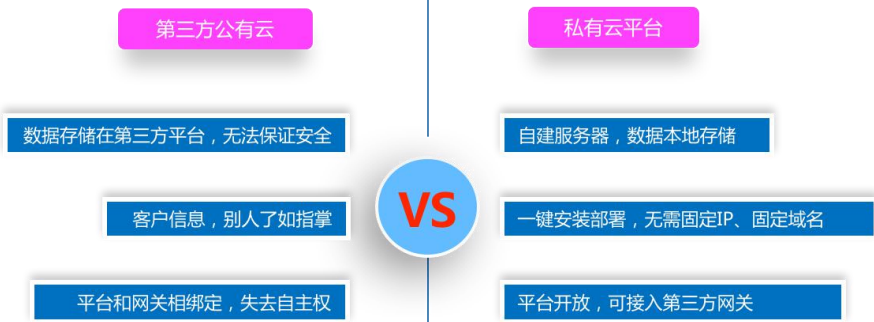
第三方公有云

数据存储在第三方平台，无法保证安全

客户信息，别人了如指掌

平台和网关相绑定，失去自主权

VS

私有云平台

自建服务器，数据本地存储

一键安装部署，无需固定IP、固定域名

平台开放，可接入第三方网关